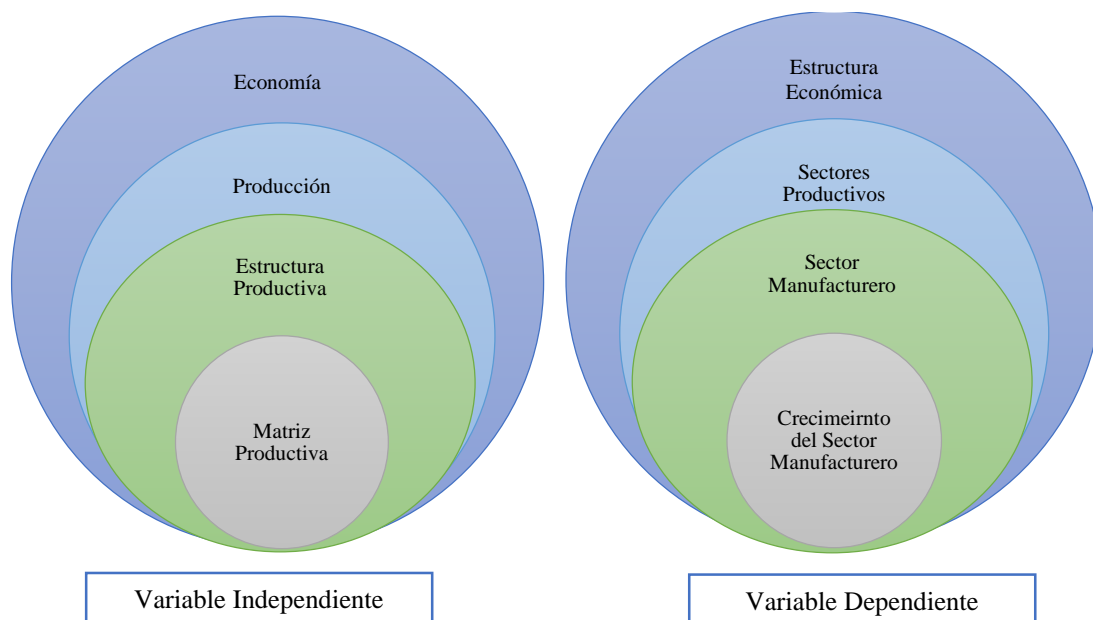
Economía

Producción

Estructura Productiva

Matriz Productiva

Variable Independiente

Estructura Económica

Sectores Productivos

Sector Manufacturero

Crecimeirnto del Sector Manufacturero

Variable Dependiente